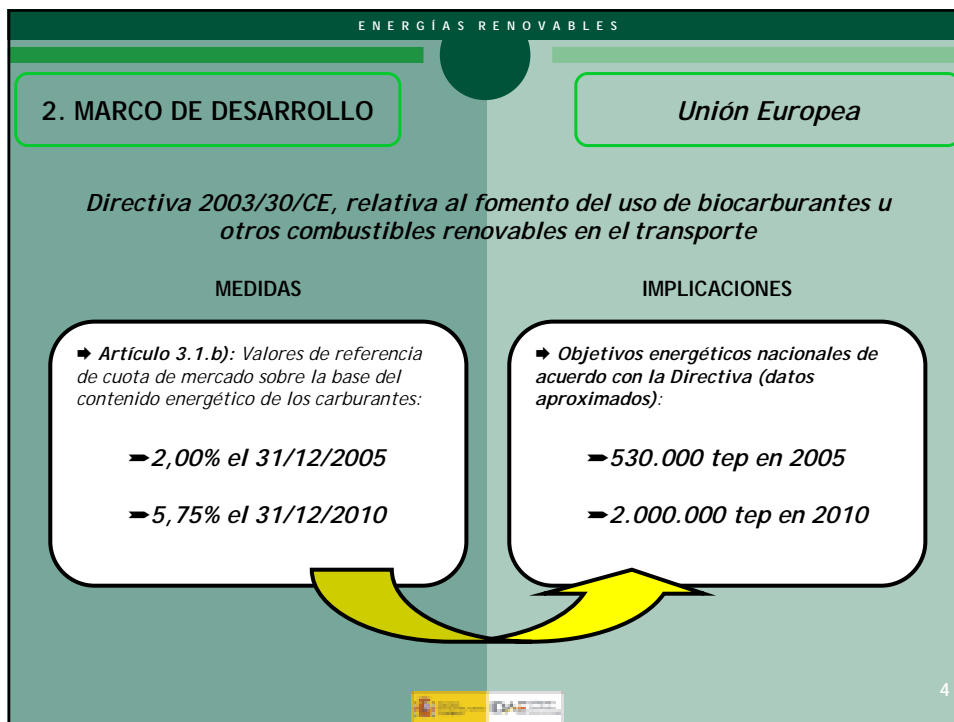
ENERGÍAS RENOVABLES

2. MARCO DE DESARROLLO

Unión Europea

Directiva 2003/30/CE, relativa al fomento del uso de biocarburantes u otros combustibles renovables en el transporte

MEDIDAS

IMPLICACIONES

➡ Artículo 3.1.b): Valores de referencia de cuota de mercado sobre la base del contenido energético de los carburantes:

➨2,00% el 31/12/2005

➨5,75% el 31/12/2010

➡ Objetivos energéticos nacionales de acuerdo con la Directiva (datos aproximados):

➨530.000 tep en 2005

➨2.000.000 tep en 2010

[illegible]

4